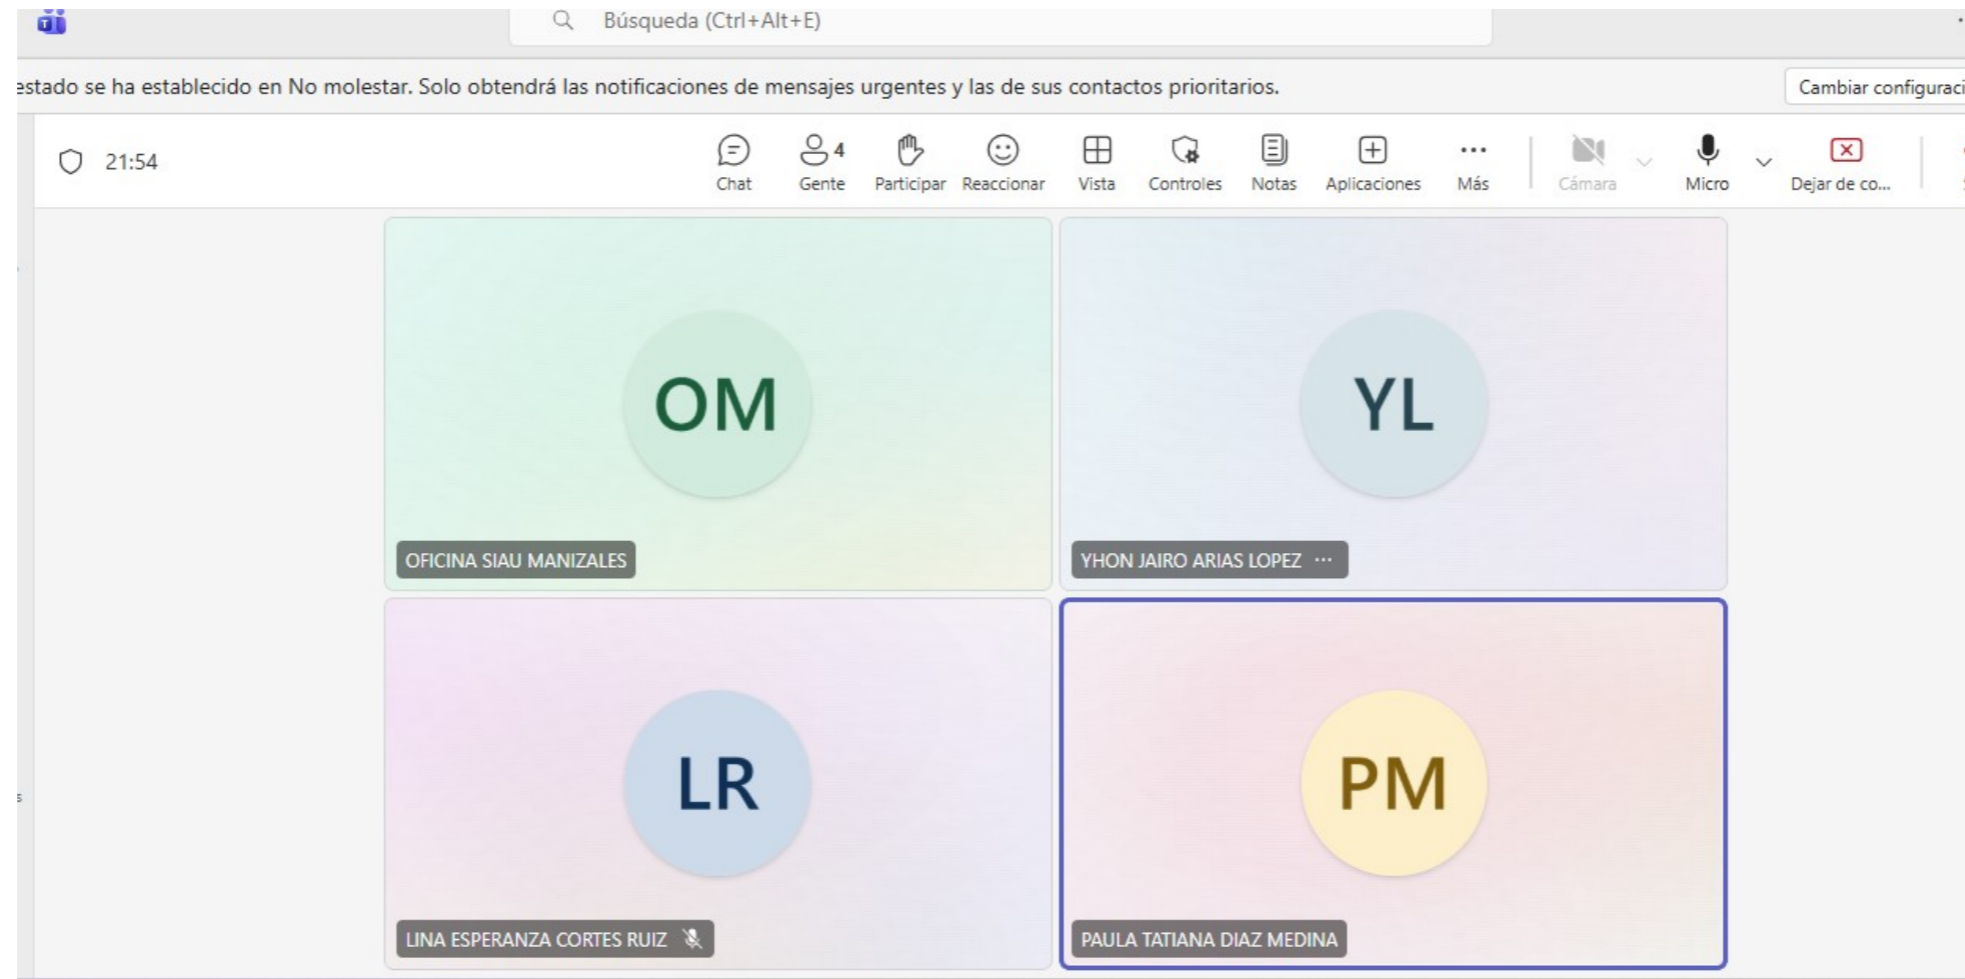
Búsqueda (Ctrl+Alt+E)

estado se ha establecido en No molestar. Solo obtendrá las notificaciones de mensajes urgentes y las de sus contactos prioritarios.

Cambiar configuraci

21:54

Chat
4
Gente
Participar
Reaccionar
Vista
Controles
Notas
Aplicaciones
Más
Cámara
Micro
Dejar de co...

OM
OFICINA SIAU MANIZALES

YL
YHON JAIRO ARIAS LOPEZ ···

LR
LINA ESPERANZA CORTES RUIZ

PM
PAULA TATIANA DIAZ MEDINA